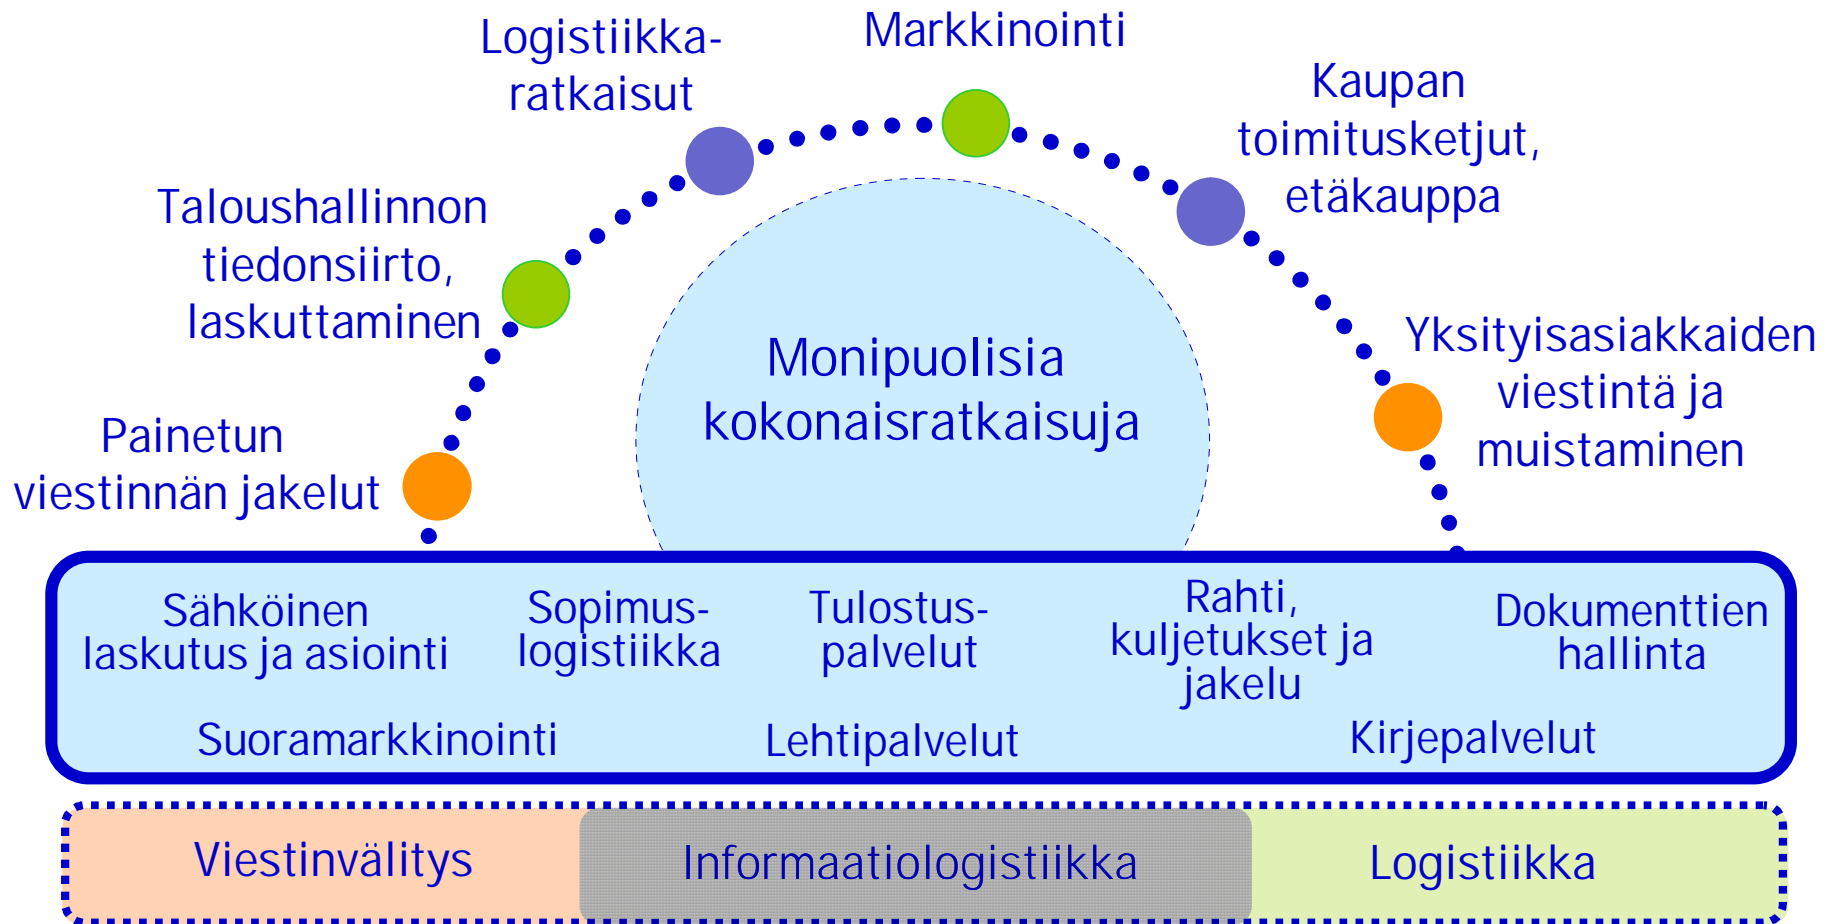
Logistiikka-ratkaisut

Markkinointi

Kaupan toimitusketjut, etäkauppa

Taloushallinnon tiedonsiirto, laskuttaminen

Monipuolisia kokonaisratkaisuja

Yksityisasiakkaiden viestintä ja muistaminen

Painetun viestinnän jakelut

Sähköinen laskutus ja asiointi

Sopimus-logistiikka

Tulostus-palvelut

Rahti, kuljetukset ja jakelu

Dokumenttien hallinta

Suoramarkkinointi

Lehtipalvelut

Kirjepalvelut

Viestinvälitys

Informaatiologistiikka

Logistiikka